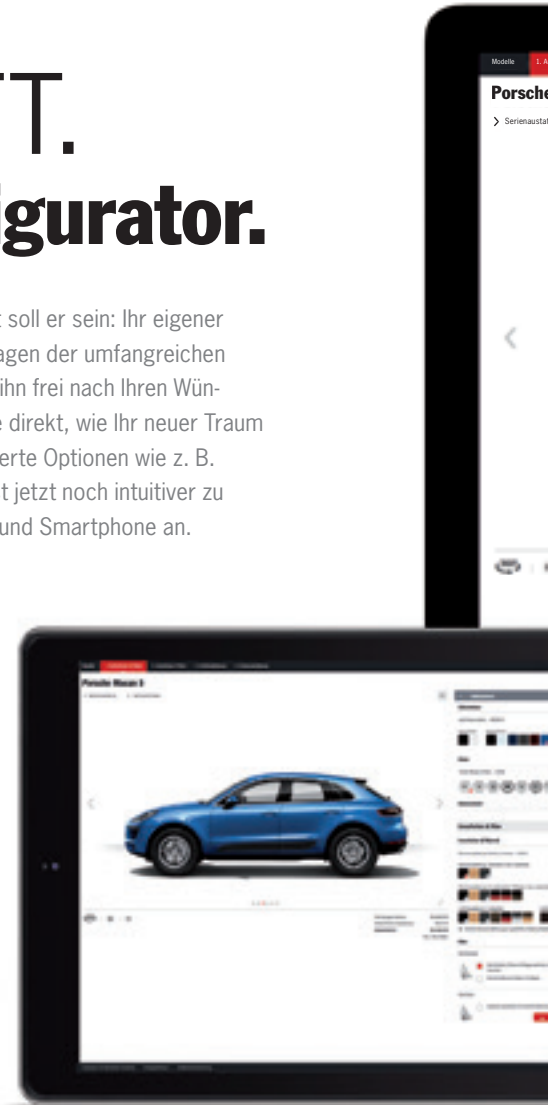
T.
gurator.

t soll er sein: Ihr eigener agen der umfangreichen ihn frei nach Ihren Wün- e direkt, wie Ihr neuer Traum erte Optionen wie z. B. t jetzt noch intuitiver zu und Smartphone an.

Modelle
1. A
Porsche
Serienausstat

Porsche Macan S